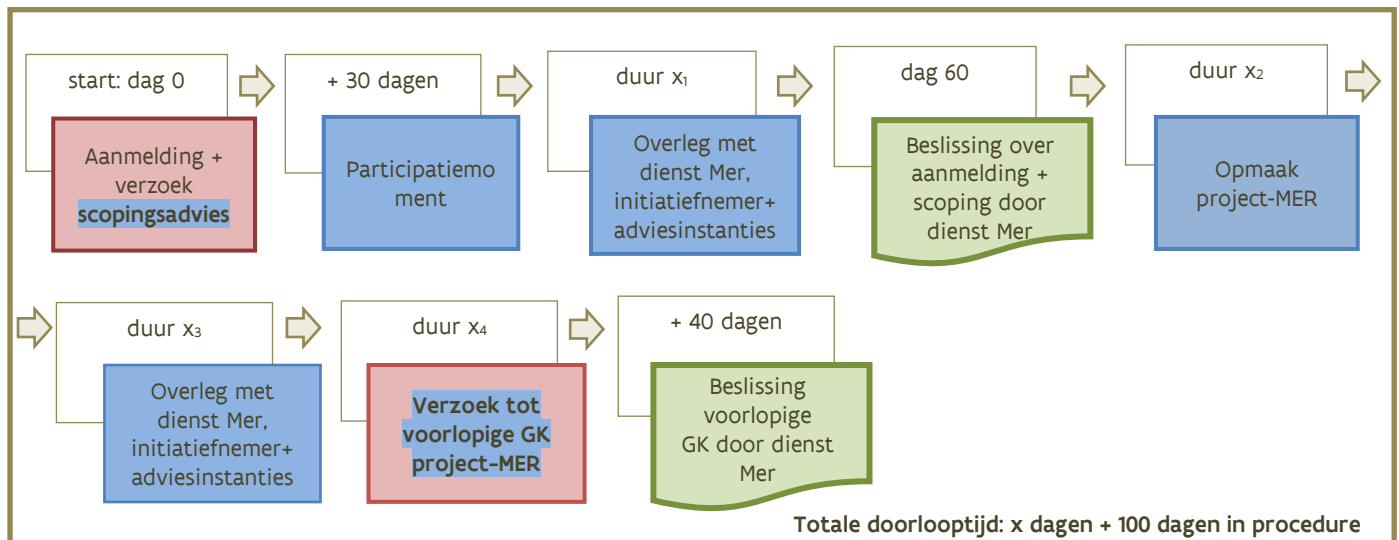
start: dag 0

Aanmelding + verzoek **scopingsadvies**

+ 30 dagen

Participatiemo ment

duur $x_1$

Overleg met dienst Mer, initiatiefnemer+ adviesinstanties

dag 60

Beslissing over aanmelding + scoping door dienst Mer

duur $x_2$

Opmaak project-MER

duur $x_3$

Overleg met dienst Mer, initiatiefnemer+ adviesinstanties

duur $x_4$

**Verzoek tot voorlopige GK project-MER**

+ 40 dagen

Beslissing voorlopige GK door dienst Mer

**Totale doorlooptijd: x dagen + 100 dagen in procedure**